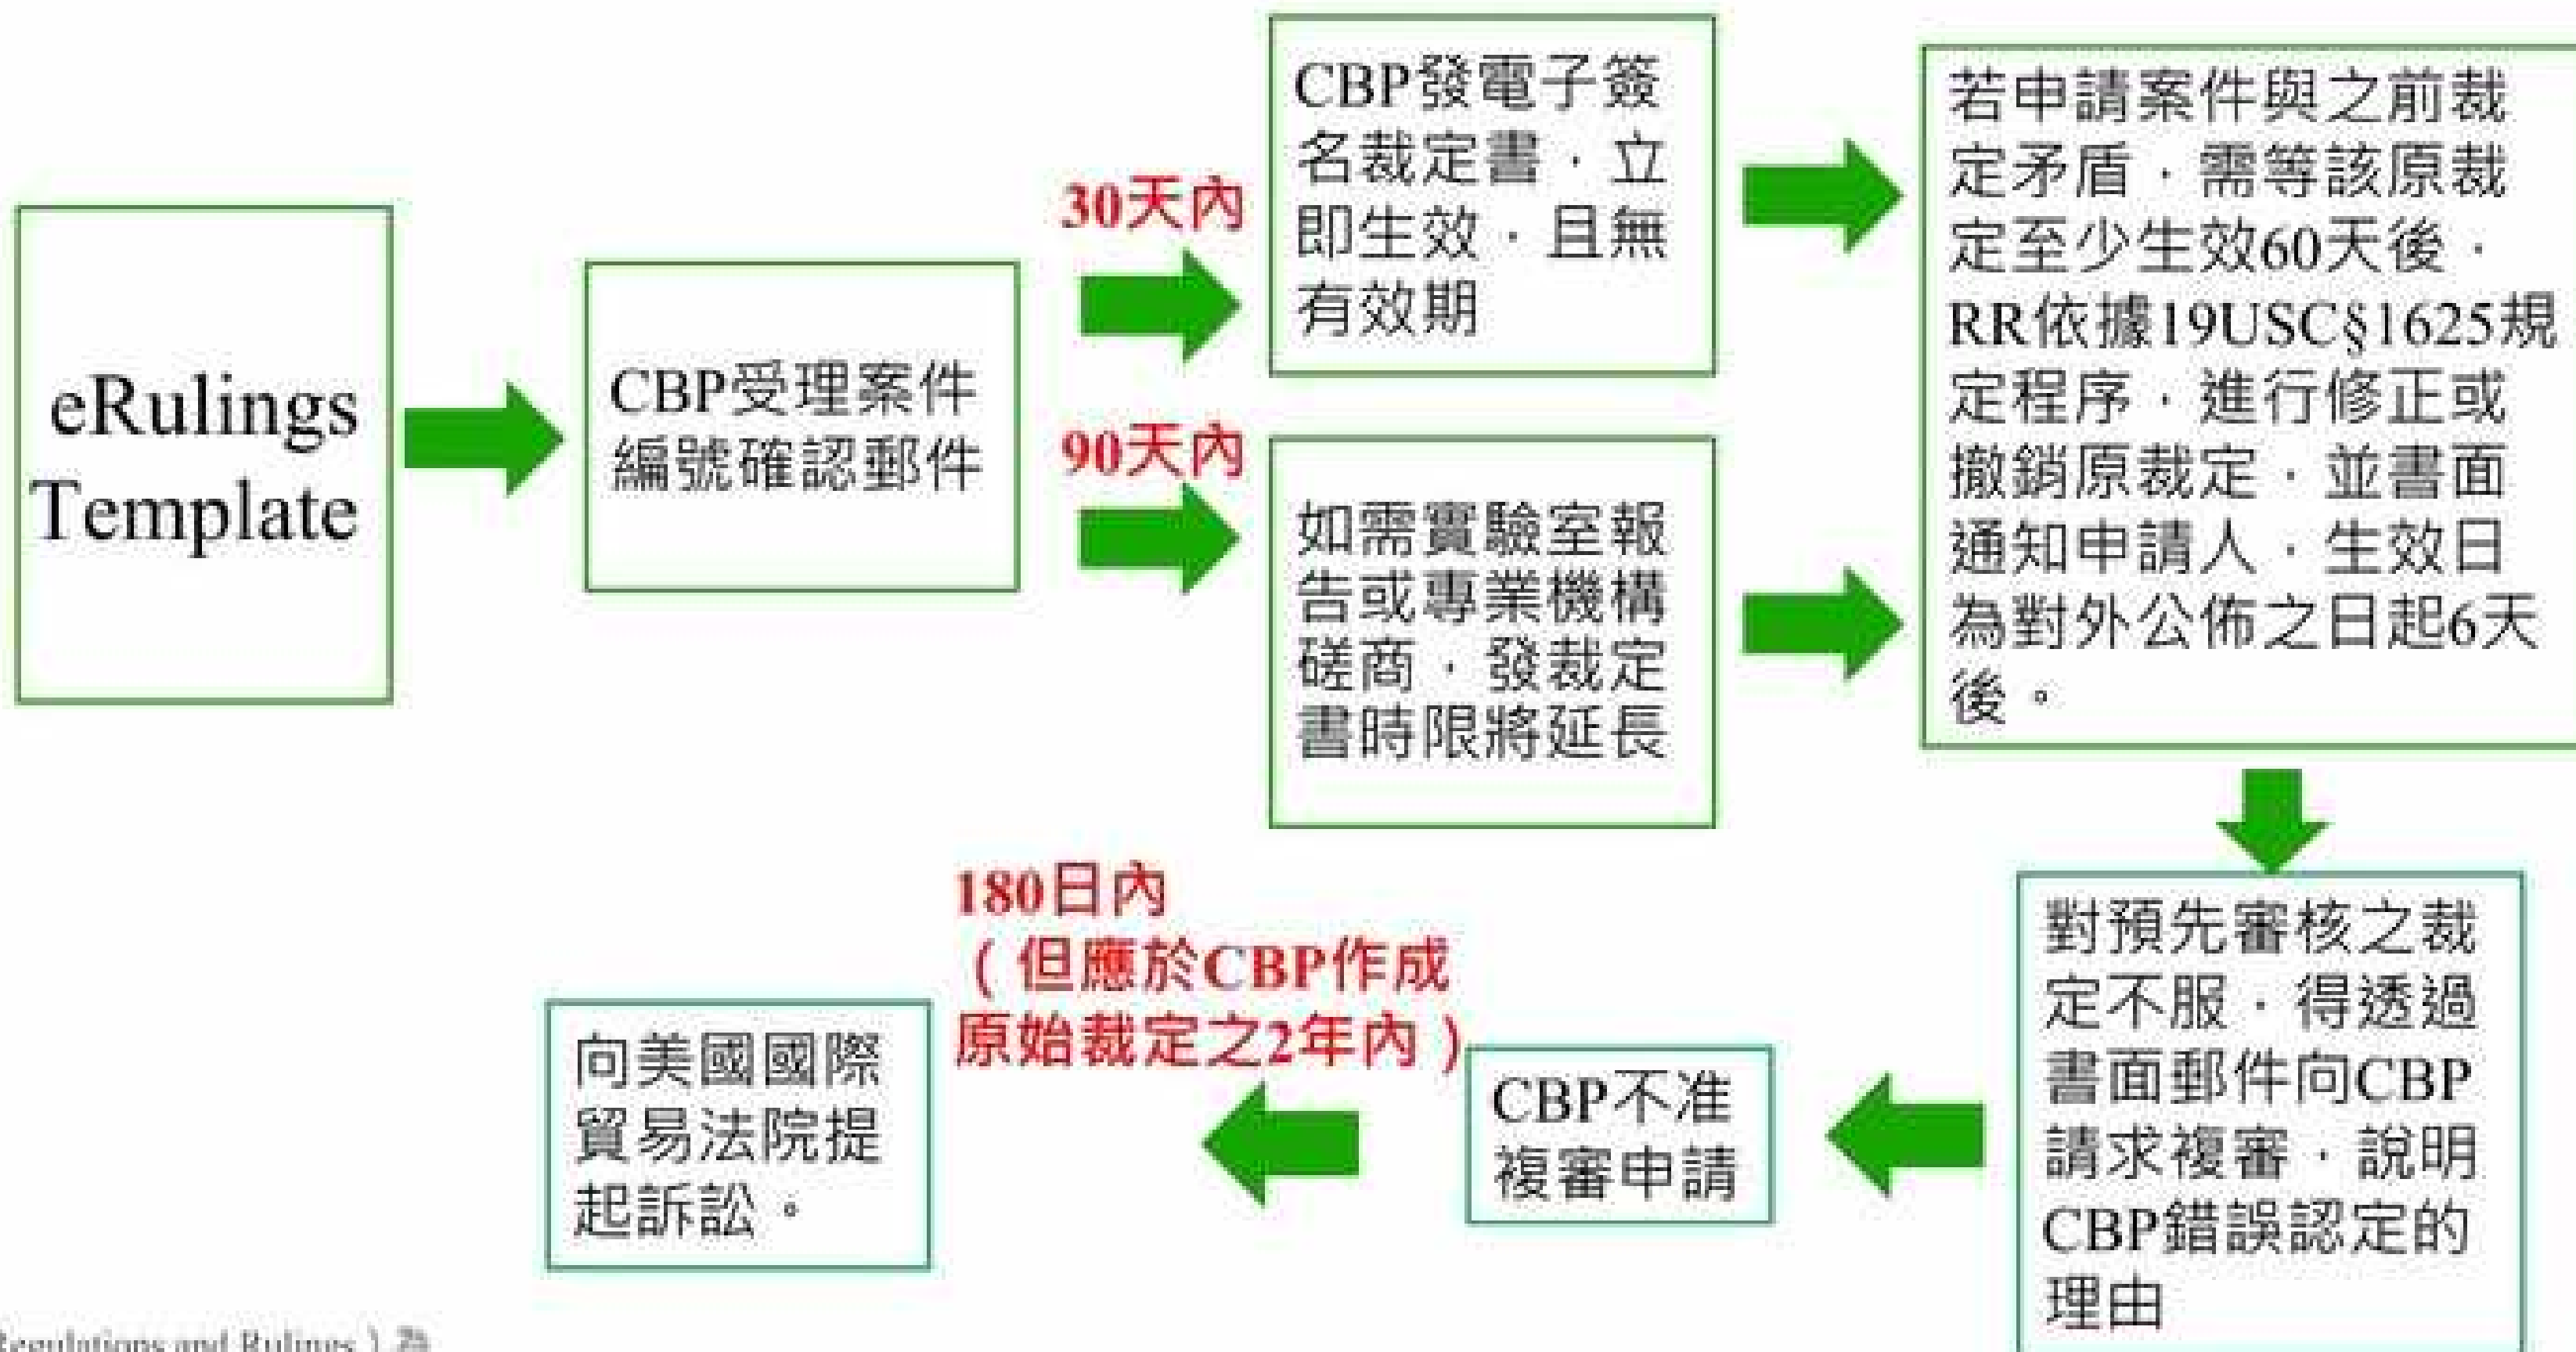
eRulings Template

CBP受理案件編號確認郵件

30天內

90天內

CBP發電子簽名裁定書，立即生效，且無有效期

如需實驗室報告或專業機構磋商，發裁定書時限將延長

若申請案件與之前裁定矛盾，需等該原裁定至少生效60天後，RR依據19USC§1625規定程序，進行修正或撤銷原裁定，並書面通知申請人，生效日為對外公佈之日起6天後。

對預先審核之裁定不服，得透過書面郵件向CBP請求複審，說明CBP錯誤認定的理由

CBP不准複審申請

180日內（但應於CBP作成原始裁定之2年內）

向美國國際貿易法院提起訴訟。

Regulations and Rulings）為